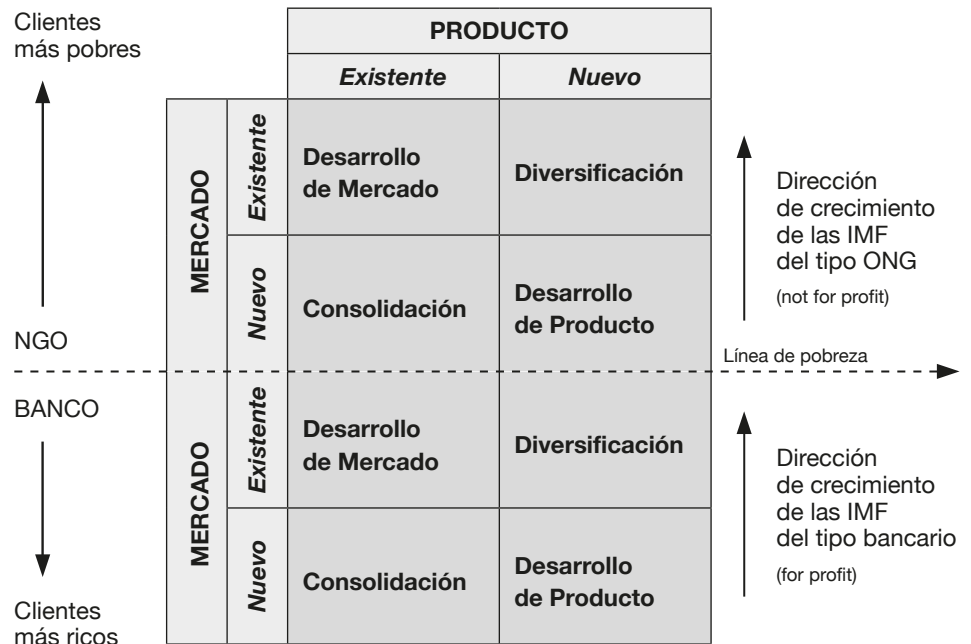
Clientes más pobres

| | | PRODUCTO | |
|---|---|---|---|
| | | Existente | Nuevo |
| MERCADO | Existente | Desarrollo de Mercado | Diversificación |
| | Nuevo | Consolidación | Desarrollo de Producto |
| MERCADO | Existente | Desarrollo de Mercado | Diversificación |
| | Nuevo | Consolidación | Desarrollo de Producto |

Dirección de crecimiento de las IMF del tipo ONG
(not for profit)

NGO

Línea de pobreza

BANCO

Dirección de crecimiento de las IMF del tipo bancario
(for profit)

Clientes más ricos